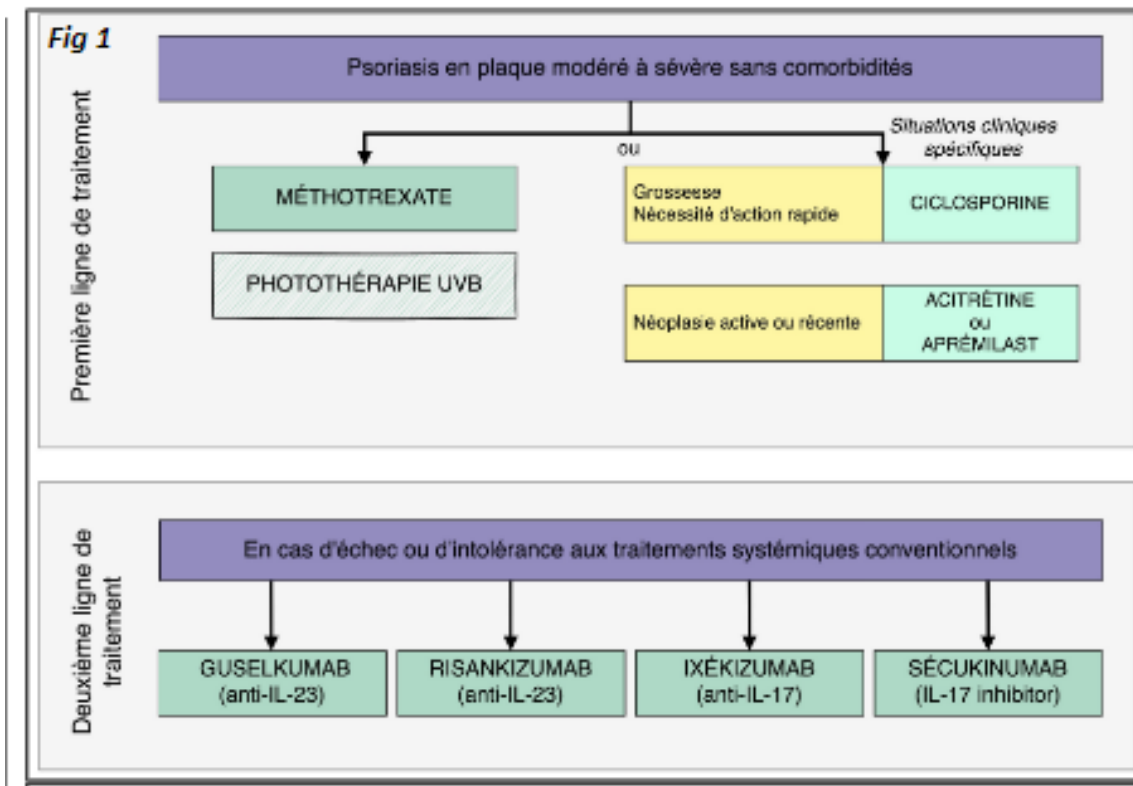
Fig 1

Première ligne de traitement

Psoriasis en plaque modéré à sévère sans comorbidités

ou

Situations cliniques spécifiques

MÉTHOTREXATE

PHOTOTHÉRAPIE UVB

Grossesse
Nécessité d'action rapide

CICLOSPORINE

Néoplasie active ou récente

ACITRÉTINE
ou
APRÉMILAST

Deuxième ligne de traitement

En cas d'échec ou d'intolérance aux traitements systémiques conventionnels

GUSELKUMAB
(anti-IL-23)

RISANKIZUMAB
(anti-IL-23)

IXÉKIZUMAB
(anti-IL-17)

SÉCUKINUMAB
(IL-17 inhibitor)